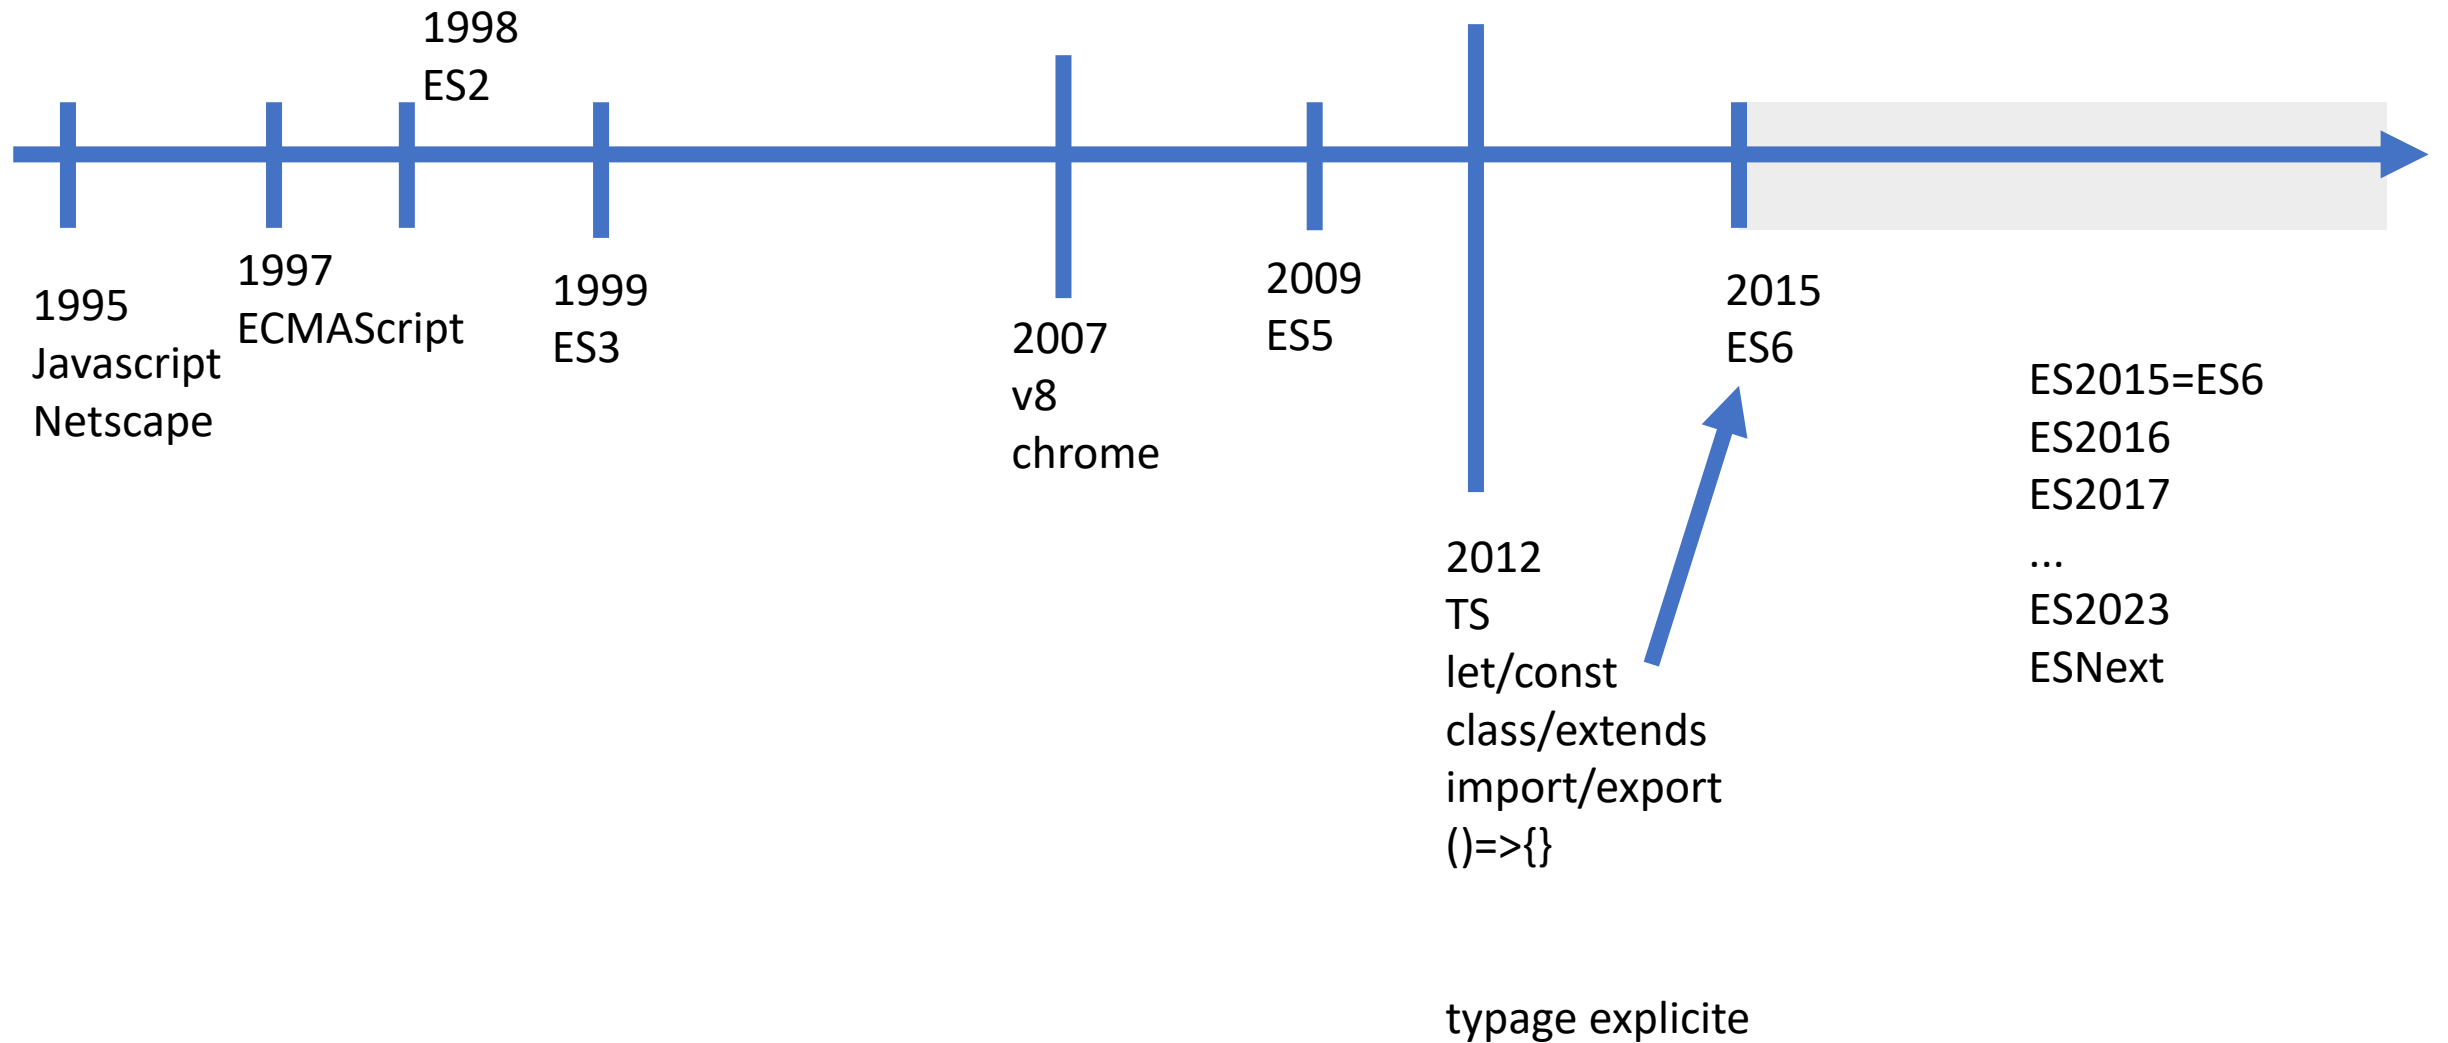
1998
ES2

1995
Javascript
Netscape

1997
ECMAScript

1999
ES3

2007
v8
chrome

2009
ES5

2012
TS
let/const
class/extends
import/export
()=>{}

typage explicite

2015
ES6

ES2015=ES6
ES2016
ES2017
...
ES2023
ESNext